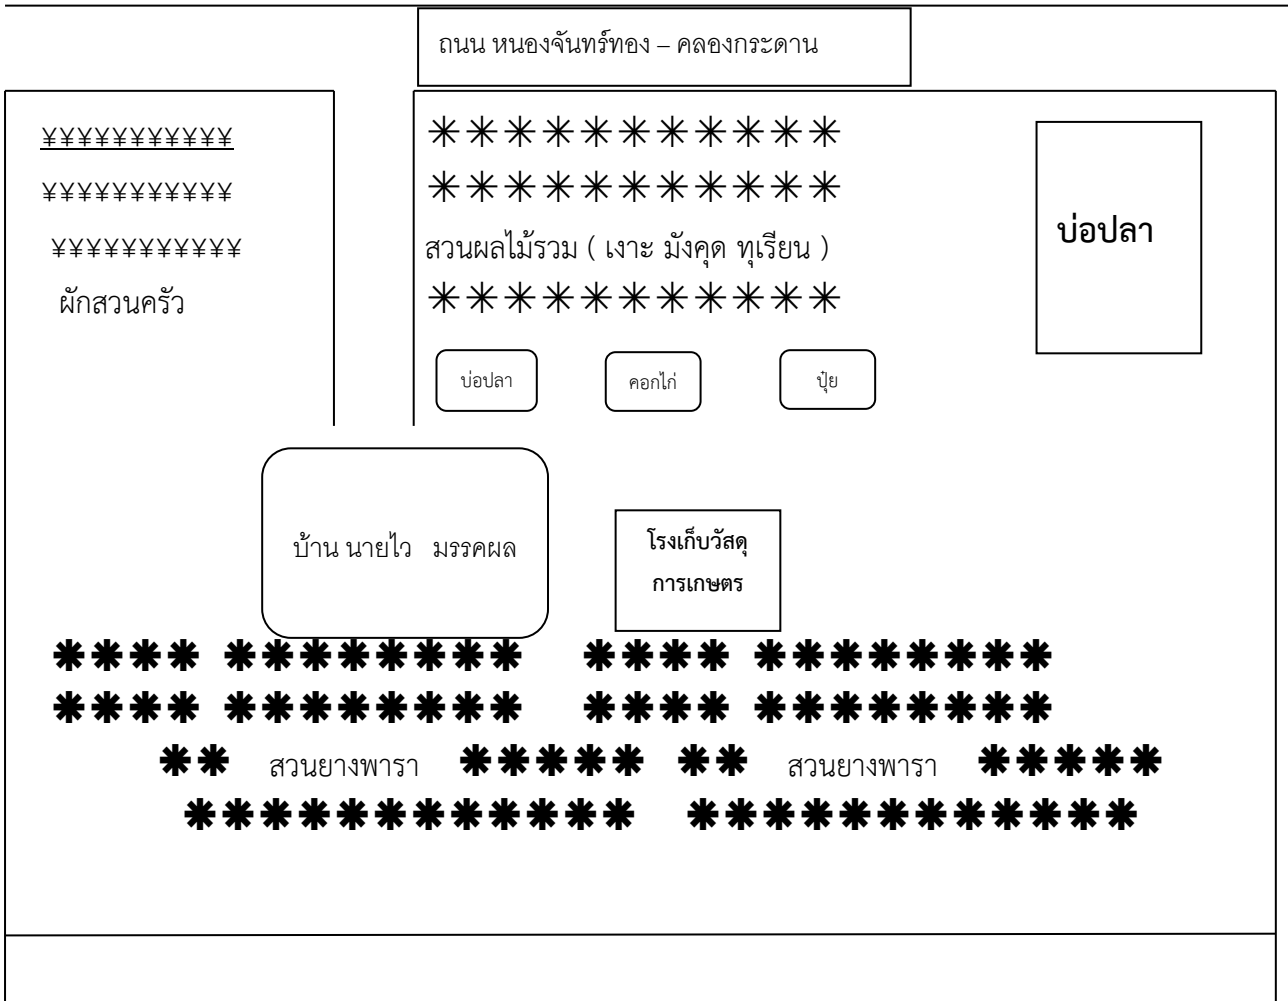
ถนน หนองจันทร์ทอง – คลองกระดาน

¥¥¥¥¥¥¥¥¥¥¥

¥¥¥¥¥¥¥¥¥¥¥

¥¥¥¥¥¥¥¥¥¥¥

ผักสวนครัว

✳✳✳✳✳✳✳✳✳✳✳

✳✳✳✳✳✳✳✳✳✳✳

สวนผลไม้รวม ( เงาะ มังคุด ทุเรียน )

✳✳✳✳✳✳✳✳✳✳✳

บ่อปลา

บ่อปลา

คอกไก่

ปุ๋ย

บ้าน นายไว มรรคผล

โรงเก็บวัสดุ การเกษตร

✱✱✱✱ ✱✱✱✱✱✱✱✱ ✱✱✱✱ ✱✱✱✱✱✱✱✱

✱✱✱✱ ✱✱✱✱✱✱✱✱ ✱✱✱✱ ✱✱✱✱✱✱✱✱

✱✱ สวนยางพารา ✱✱✱✱✱ ✱✱ สวนยางพารา ✱✱✱✱✱

✱✱✱✱✱✱✱✱✱✱✱✱ ✱✱✱✱✱✱✱✱✱✱✱✱